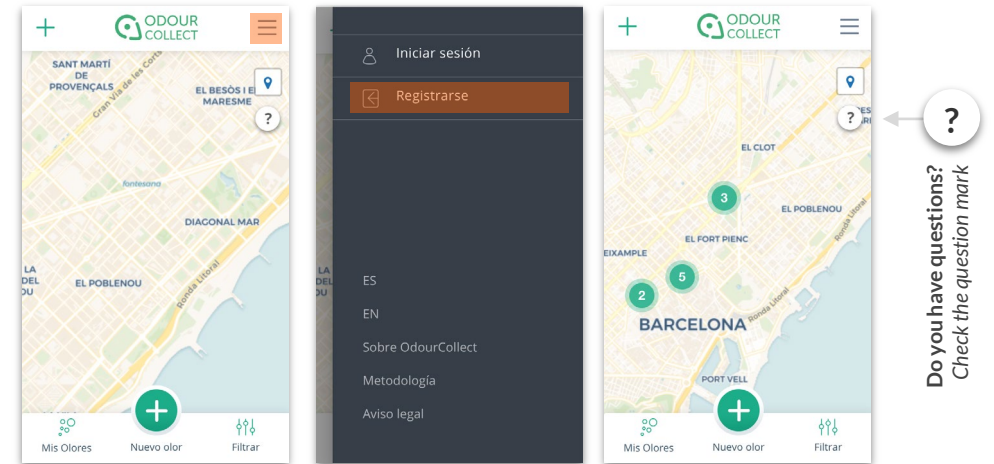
ODOUR COLLECT

SANT MARTÍ DE PROVENÇALS

Gran Via de les Corts

EL BESÒS I EL MARESME

?

fontesana

DIAGONAL MAR

LA DEL DEL

EL POBLENOU

Ronda Litoral

Mis Olores

Nuevo olor

Filtrar

Iniciar sesión

Registrarse

ES

EN

Sobre OdourCollect

Metodología

Aviso legal

ODOUR COLLECT

?

EL CLOT

3

EL POBLENOU

EL FORT PIENC

EIXAMPLE

5

2

BARCELONA

Ronda Litoral

PORT VELL

Mis Olores

Nuevo olor

Filtrar

?

Do you have questions?
Check the question mark